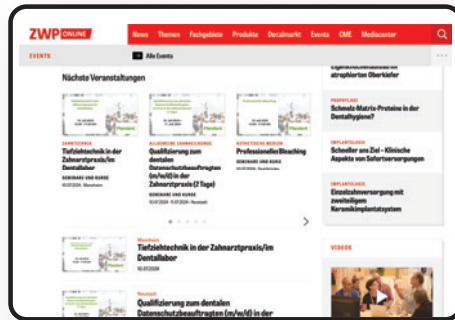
ZWP ONLINE
News Themen Fachgebiete Produkte Dentalmarkt Events CME Mediacenter
EVENTS
Alle Events
Nächste Veranstaltungen
ZAHNTECHNIK
Tiefziehtechnik in der Zahnarztpraxis/im Dentallabor
SEMINARE UND KURSE
10.07.2024 · Mannheim
ALLGEMEINE ZAHNHEILKUNDE
Qualifizierung zum dentalen Datenschutzbeauftragten (m/w/d) in der Zahnarztpraxis (2 Tage)
SEMINARE UND KURSE
10.07.2024 - 11.07.2024 · Mannheim
ÄSTHETISCHE MEDIZIN
Professionelles Bleaching
SEMINARE UND KURSE
Mannheim
Tiefziehtechnik in der Zahnarztpraxis/im Dentallabor
10.07.2024
Neustadt
Qualifizierung zum dentalen Datenschutzbeauftragten (m/w/d) in der
atrophierten Oberkiefer
PROPHYLAXE
Schmelz-Matrix-Proteine in der Dentalhygiene?
IMPLANTOLOGIE
Schneller ans Ziel – Klinische Aspekte von Sofortversorgungen
IMPLANTOLOGIE
Einzelzahnversorgung mit zweiteiligem Keramikimplantatsystem
VIDEOS